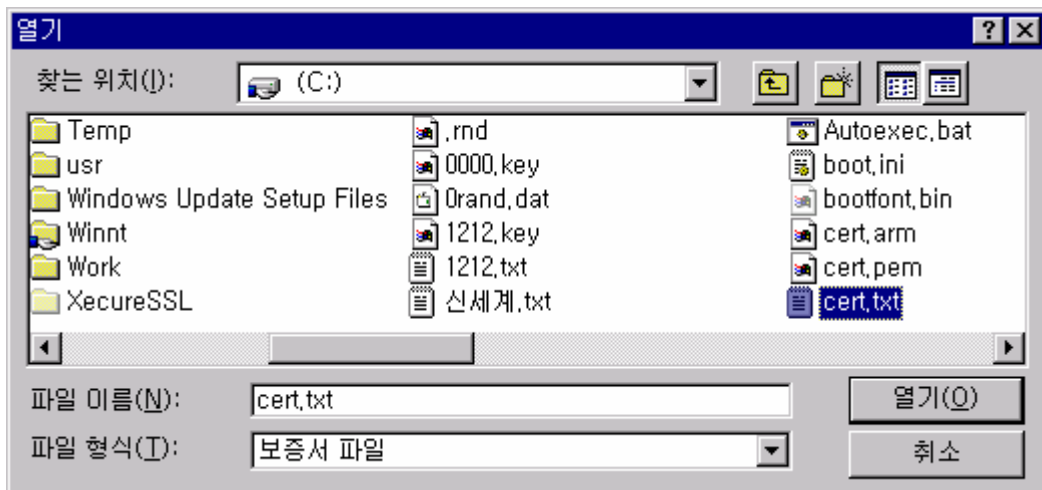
열기

?

찾는 위치(I): (C:)

Temp
usr
Windows Update Setup Files
Winnt
Work
XecureSSL

,rnd
0000,key
0rand,dat
1212,key
1212,txt
신세계,txt

Autoexec,bat
boot,ini
bootfont,bin
cert,arm
cert,pem
cert,txt

파일 이름(N): cert,txt
열기(O)

파일 형식(T): 보증서 파일
취소